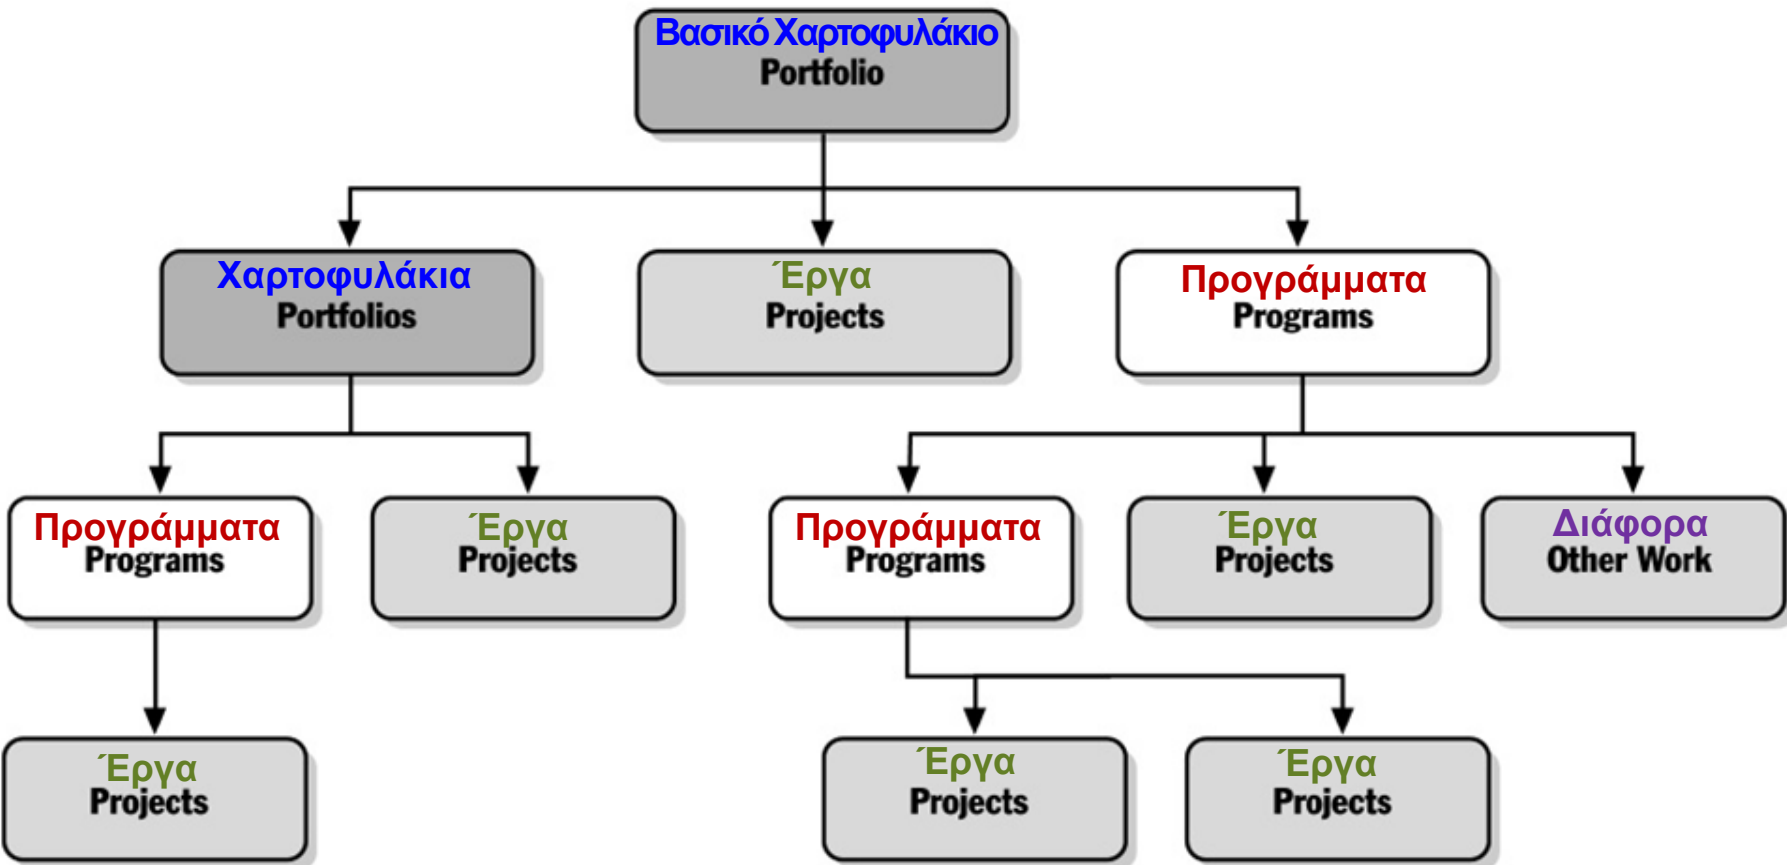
Βασικό Χαρτοφυλάκιο
Portfolio

Χαρτοφυλάκια
Portfolios

Έργα
Projects

Προγράμματα
Programs

Προγράμματα
Programs

Έργα
Projects

Προγράμματα
Programs

Έργα
Projects

Διάφορα
Other Work

Έργα
Projects

Έργα
Projects

Έργα
Projects